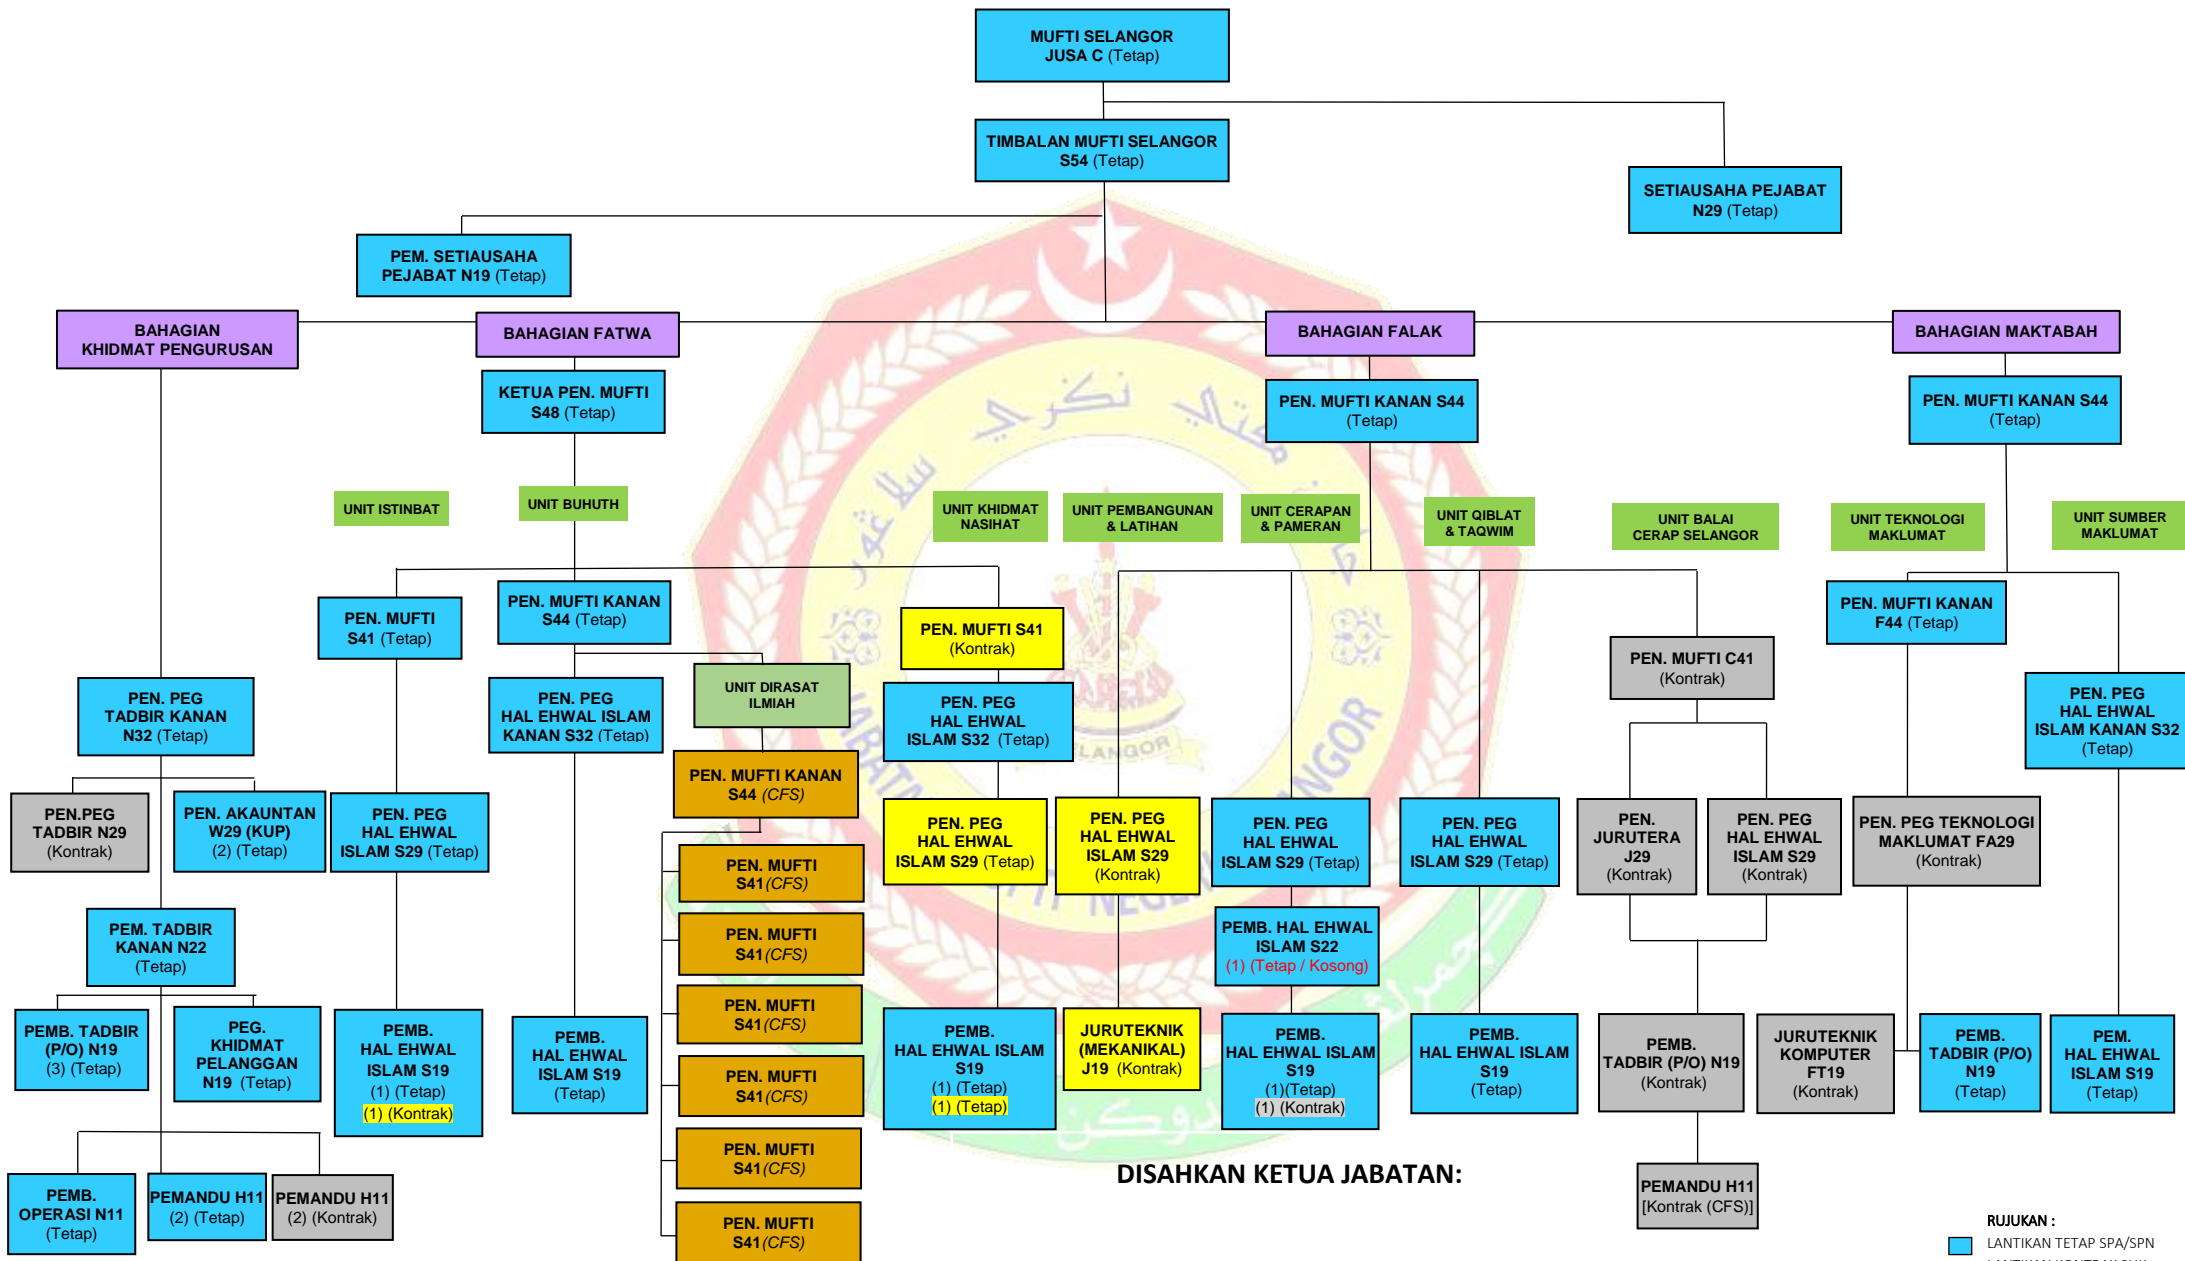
MUFTI SELANGOR
JUSA C (Tetap)

TIMBALAN MUFTI SELANGOR
S54 (Tetap)

SETIAUSAHA PEJABAT
N29 (Tetap)

PEM. SETIAUSAHA PEJABAT N19 (Tetap)

BAHAGIAN KHIDMAT PENGURUSAN

BAHAGIAN FATWA

BAHAGIAN FALAK

BAHAGIAN MAKTABAH

KETUA PEN. MUFTI S48 (Tetap)

PEN. MUFTI KANAN S44 (Tetap)

PEN. MUFTI KANAN S44 (Tetap)

UNIT ISTINBAT

UNIT BUHUTH

UNIT KHIDMAT NASIHAT

UNIT PEMBANGUNAN & LATIHAN

UNIT CERAPAN & PAMERAN

UNIT QIBLAT & TAQWIM

UNIT BALAI CERAP SELANGOR

UNIT TEKNOLOGI MAKLUMAT

UNIT SUMBER MAKLUMAT

PEN. MUFTI S41 (Tetap)

PEN. MUFTI KANAN S44 (Tetap)

PEN. MUFTI S41 (Kontrak)

PEN. MUFTI KANAN F44 (Tetap)

PEN. MUFTI C41 (Kontrak)

PEN. PEG TADBIR KANAN N32 (Tetap)

PEN. PEG HAL EHWAL ISLAM KANAN S32 (Tetap)

UNIT DIRASAT ILMIAH

PEN. PEG HAL EHWAL ISLAM S32 (Tetap)

PEN. PEG HAL EHWAL ISLAM KANAN S32 (Tetap)

PEN. MUFTI KANAN S44 (CFS)

PEN.PEG TADBIR N29 (Kontrak)

PEN. AKAUNTAN W29 (KUP) (2) (Tetap)

PEN. PEG HAL EHWAL ISLAM S29 (Tetap)

PEN. MUFTI S41 (CFS)

PEN. PEG HAL EHWAL ISLAM S29 (Tetap)

PEN. PEG HAL EHWAL ISLAM S29 (Kontrak)

PEN. PEG HAL EHWAL ISLAM S29 (Tetap)

PEN. PEG HAL EHWAL ISLAM S29 (Tetap)

PEN. JURUTERA J29 (Kontrak)

PEN. PEG HAL EHWAL ISLAM S29 (Kontrak)

PEN. PEG TEKNOLOGI MAKLUMAT FA29 (Kontrak)

PEM. TADBIR KANAN N22 (Tetap)

PEN. MUFTI S41 (CFS)

PEMB. HAL EHWAL ISLAM S22
(1) (Tetap / Kosong)

PEN. MUFTI S41 (CFS)

PEMB. TADBIR (P/O) N19 (3) (Tetap)

PEG. KHIDMAT PELANGGAN N19 (Tetap)

PEMB. HAL EHWAL ISLAM S19
(1) (Tetap)
(1) (Kontrak)

PEMB. HAL EHWAL ISLAM S19 (Tetap)

PEN. MUFTI S41 (CFS)

PEMB. HAL EHWAL ISLAM S19
(1) (Tetap)
(1) (Tetap)

JURUTEKNIK (MEKANIKAL) J19 (Kontrak)

PEMB. HAL EHWAL ISLAM S19
(1)(Tetap)
(1) (Kontrak)

PEMB. HAL EHWAL ISLAM S19 (Tetap)

PEMB. TADBIR (P/O) N19 (Kontrak)

JURUTEKNIK KOMPUTER FT19 (Kontrak)

PEMB. TADBIR (P/O) N19 (Tetap)

PEM. HAL EHWAL ISLAM S19 (Tetap)

PEN. MUFTI S41 (CFS)

PEMB. OPERASI N11 (Tetap)

PEMANDU H11 (2) (Tetap)

PEMANDU H11 (2) (Kontrak)

PEN. MUFTI S41 (CFS)

DISAHKAN KETUA JABATAN:

PEMANDU H11 [Kontrak (CFS)]

RUJUKAN :
LANTIKAN TETAP SPA/SPN